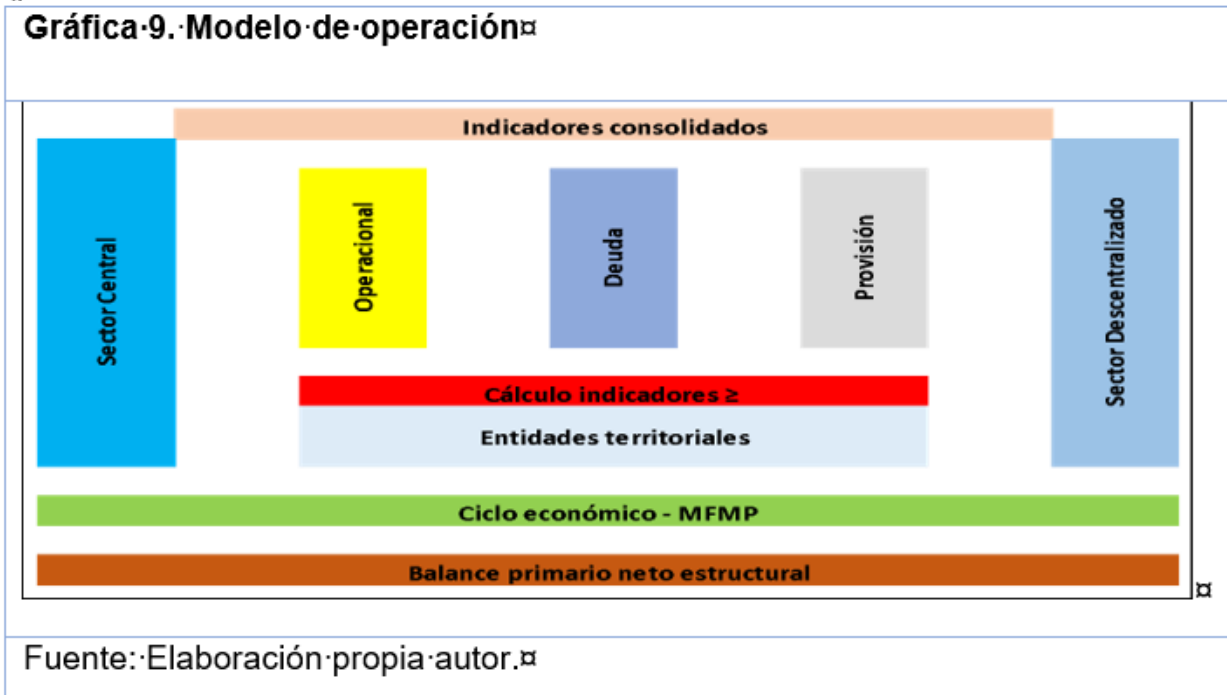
Gráfica·9.·Modelo·de·operación¤

Indicadores consolidados

Sector Central

Operacional

Deuda

Provisión

Sector Descentralizado

Cálculo indicadores ≥

Entidades territoriales

Ciclo económico - MFMP

Balance primario neto estructural

¤

Fuente:·Elaboración·propia·autor.¤